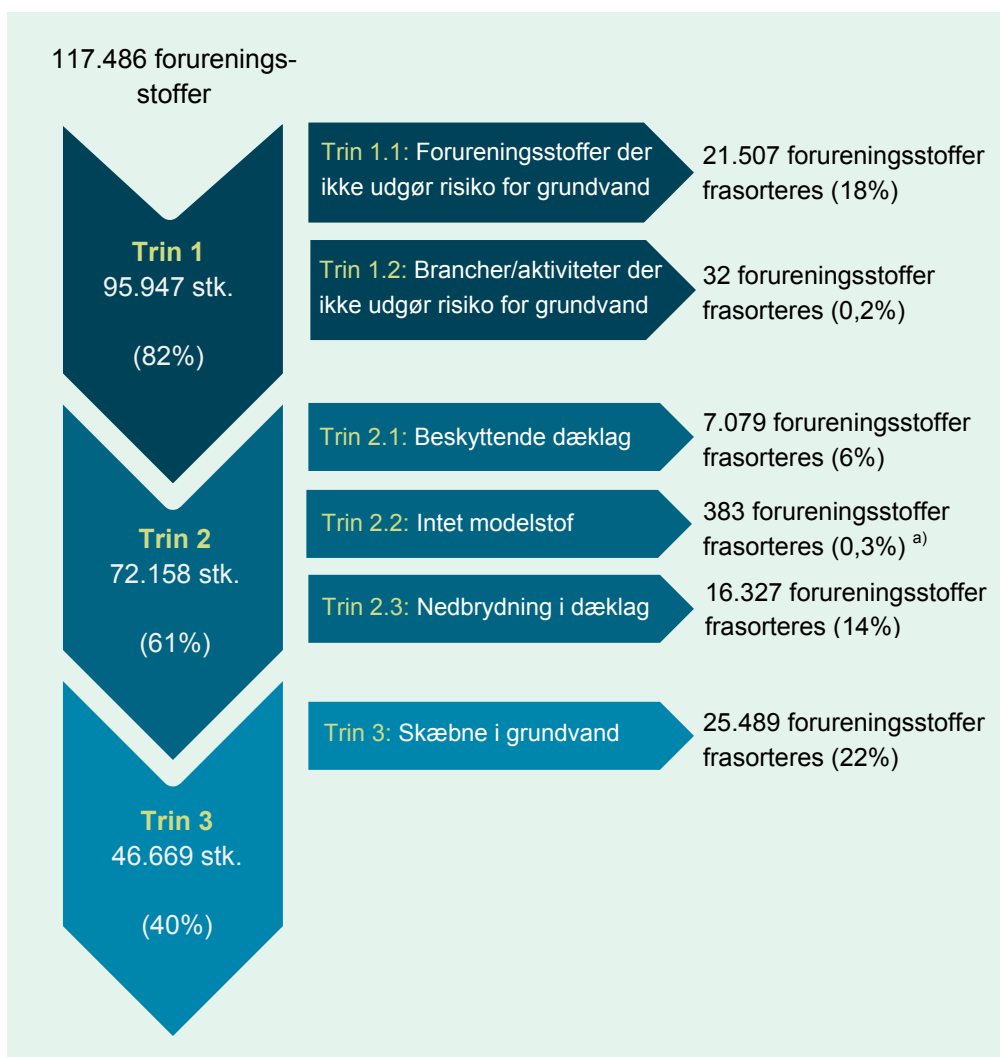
117.486 forureningsstoffer

Trin 1
95.947 stk.

(82%)

Trin 1.1: Forureningsstoffer der ikke udgør risiko for grundvand

21.507 forureningsstoffer frasorteres (18%)

Trin 1.2: Brancher/aktiviteter der ikke udgør risiko for grundvand

32 forureningsstoffer frasorteres (0,2%)

Trin 2
72.158 stk.

(61%)

Trin 2.1: Beskyttende dæklag

7.079 forureningsstoffer frasorteres (6%)

Trin 2.2: Intet modelstof

383 forureningsstoffer frasorteres (0,3%) $^{a)}$

Trin 2.3: Nedbrydning i dæklag

16.327 forureningsstoffer frasorteres (14%)

Trin 3
46.669 stk.

(40%)

Trin 3: Skæbne i grundvand

25.489 forureningsstoffer frasorteres (22%)